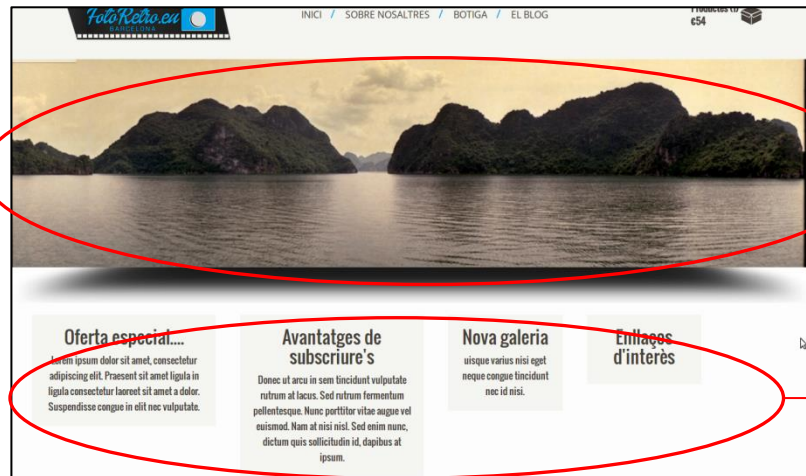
FotoRetro.eu
BARCELONA

INICI / SOBRE NOSALTRES / BOTIGA / EL BLOG

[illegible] Productes (1)
€54

Oferta especial....
Lorem ipsum dolor sit amet, consectetur adipiscing elit. Praesent sit amet ligula in ligula consectetur laoreet sit amet a dolor. Suspendisse congue in elit nec vulputate.

Avantatges de subscriure's
Donec ut arcu in sem tincidunt vulputate rutrum at lacus. Sed rutrum fermentum pellentesque. Nunc porttitor vitae augue vel euismod. Nam at nisi nisl. Sed enim nunc, dictum quis sollicitudin id, dapibus at ipsum.

Nova galeria
uisque varius nisi eget neque congue tincidunt nec id nisi.

Enllaços d'interès